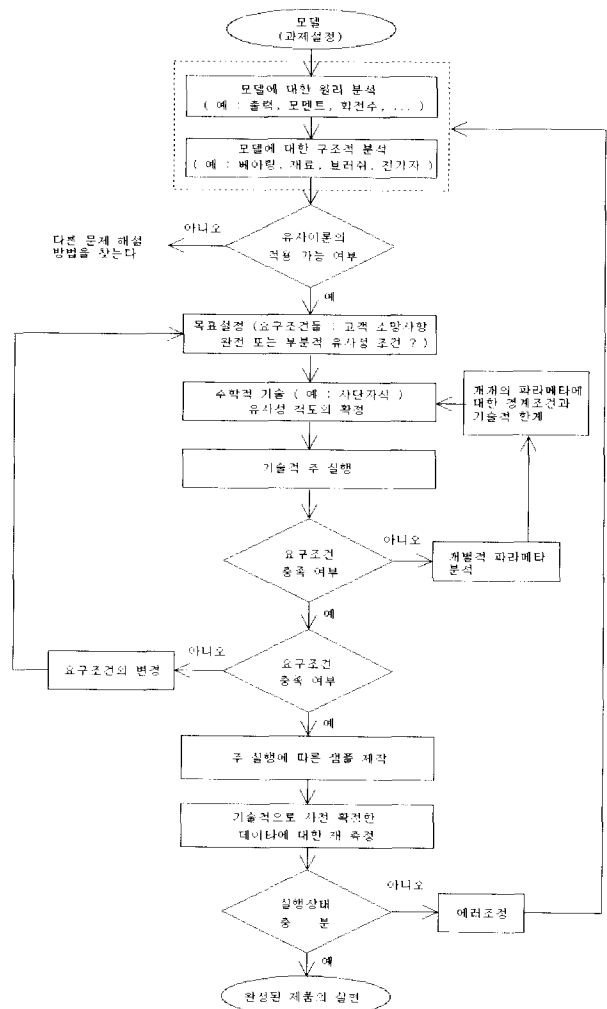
모델
(과제설정)

모델에 대한 원리 분석
( 예 : 출력, 모멘트, 회전수, ... )

모델에 대한 구조적 분석
( 예 : 베아링, 재료, 브러쉬, 전기자 )

유사이론의
적용 가능 여부

아니오

다른 문제 해결
방법을 찾는다

예

목표설정 (요구조건들 : 고객 소망사항
완전 또는 부분적 유사성 조건 ? )

수학적 기술 ( 예 : 사단자식 )
유사성 척도의 확정

개개의 파라메타에
대한 경계조건과
기술적 한계

기술적 주 실행

요구조건
충족 여부

아니오

개별적 파라메타
분석

예

요구조건의 변경

아니오

요구조건
충족 여부

예

주 실행에 따른 샘플 제작

기술적으로 사전 확정한
데이타에 대한 재 측정

실행상태
충 분

아니오

에러조정

예

완성된 제품의 실현